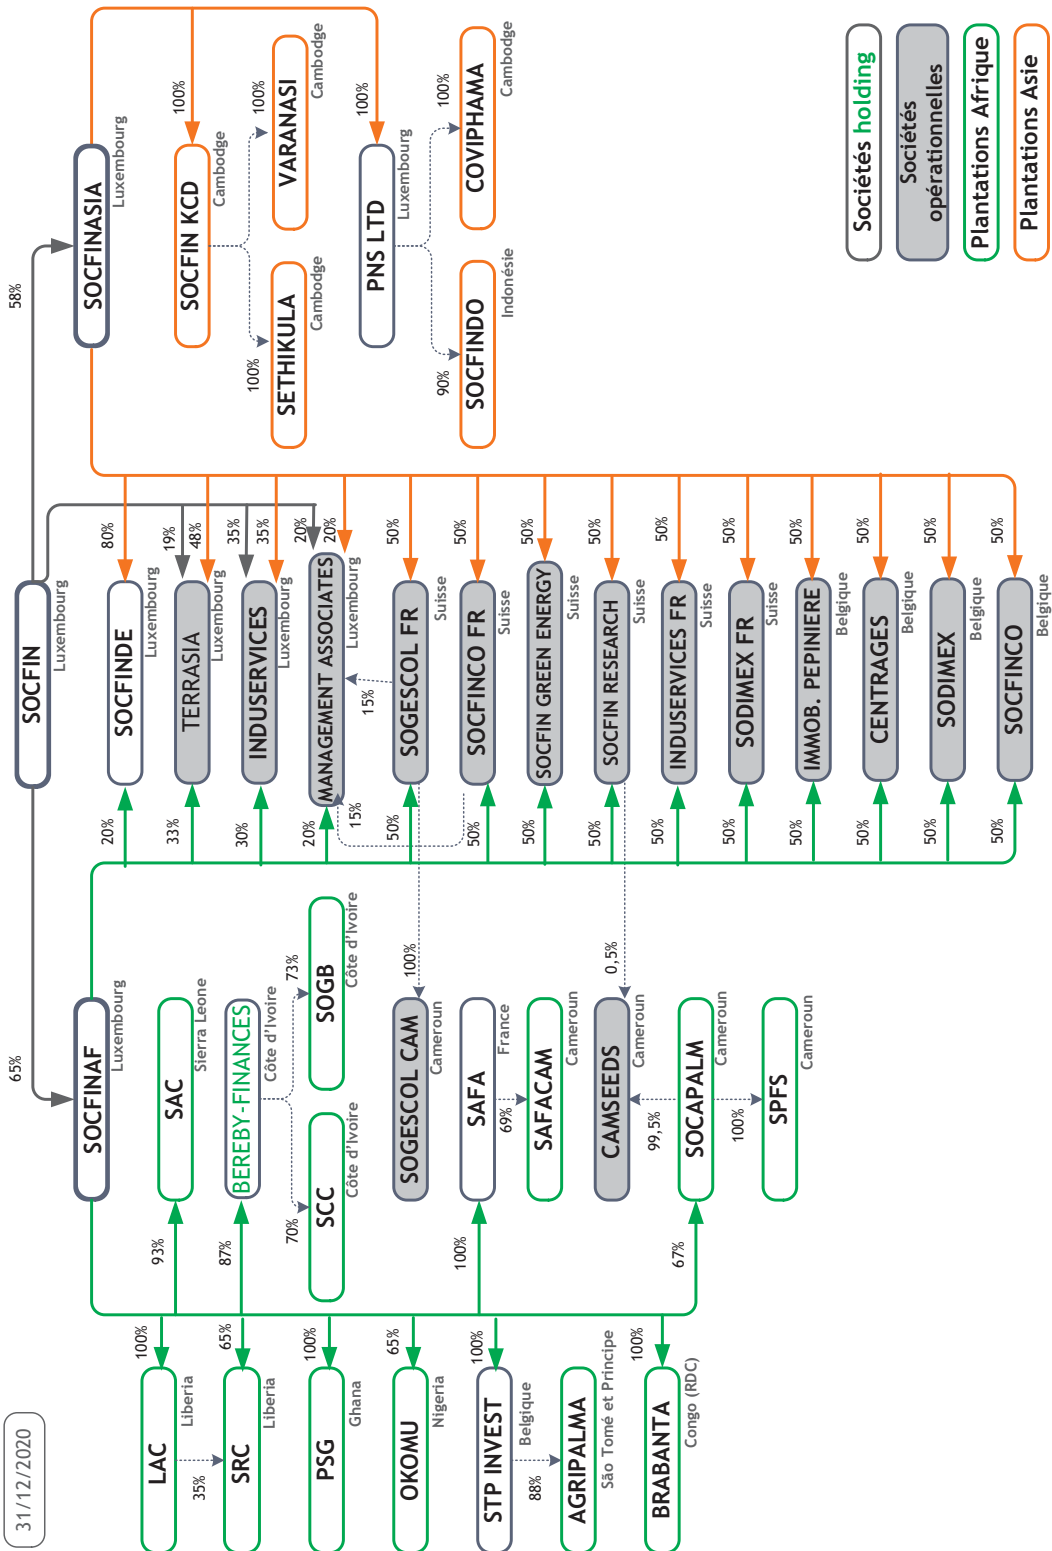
Sociétés holding
Sociétés opérationnelles
Plantations Afrique
Plantations Asie

31/12/2020

SOCFIN Luxembourg
58%
SOCFINASIA Luxembourg
65%
SOCFINAF Luxembourg

100%
SOCFIN KCD Cambodge
100%
VARANASI Cambodge
100%
SETHIKULA Cambodge
100%
PNS LTD Luxembourg
100%
COVIPHAMA Cambodge
90%
SOCFINDO Indonésie

80%
SOCFINDE Luxembourg
20%
19%
48%
TERRASIA Luxembourg
33%
35%
35%
INDUSERVICES Luxembourg
30%
20%
20%
MANAGEMENT ASSOCIATES Luxembourg
20%
15%
15%
50%
SOGESCOL FR Suisse
50%
50%
SOCFINCO FR Suisse
50%
50%
SOCFIN GREEN ENERGY Suisse
50%
50%
SOCFIN RESEARCH Suisse
50%
50%
INDUSERVICES FR Suisse
50%
50%
SODIMEX FR Suisse
50%
50%
IMMOB. PEPINIERE Belgique
50%
50%
CENTRAGES Belgique
50%
50%
SODIMEX Belgique
50%
50%
SOCFINCO Belgique
50%

93%
SAC Sierra Leone
87%
BEREBY-FINANCES Côte d'Ivoire
73%
SOGB Côte d'Ivoire
70%
SCC Côte d'Ivoire
100%
SOGESCOL CAM Cameroun
100%
SAFA France
69%
SAFACAM Cameroun
0,5%
CAMSEEDS Cameroun
99,5%
67%
SOCAPALM Cameroun
100%
SPFS Cameroun

100%
LAC Liberia
35%
65%
SRC Liberia
100%
PSG Ghana
65%
OKOMU Nigeria
100%
STP INVEST Belgique
88%
AGRIPALMA São Tomé et Principe
100%
BRABANTA Congo (RDC)